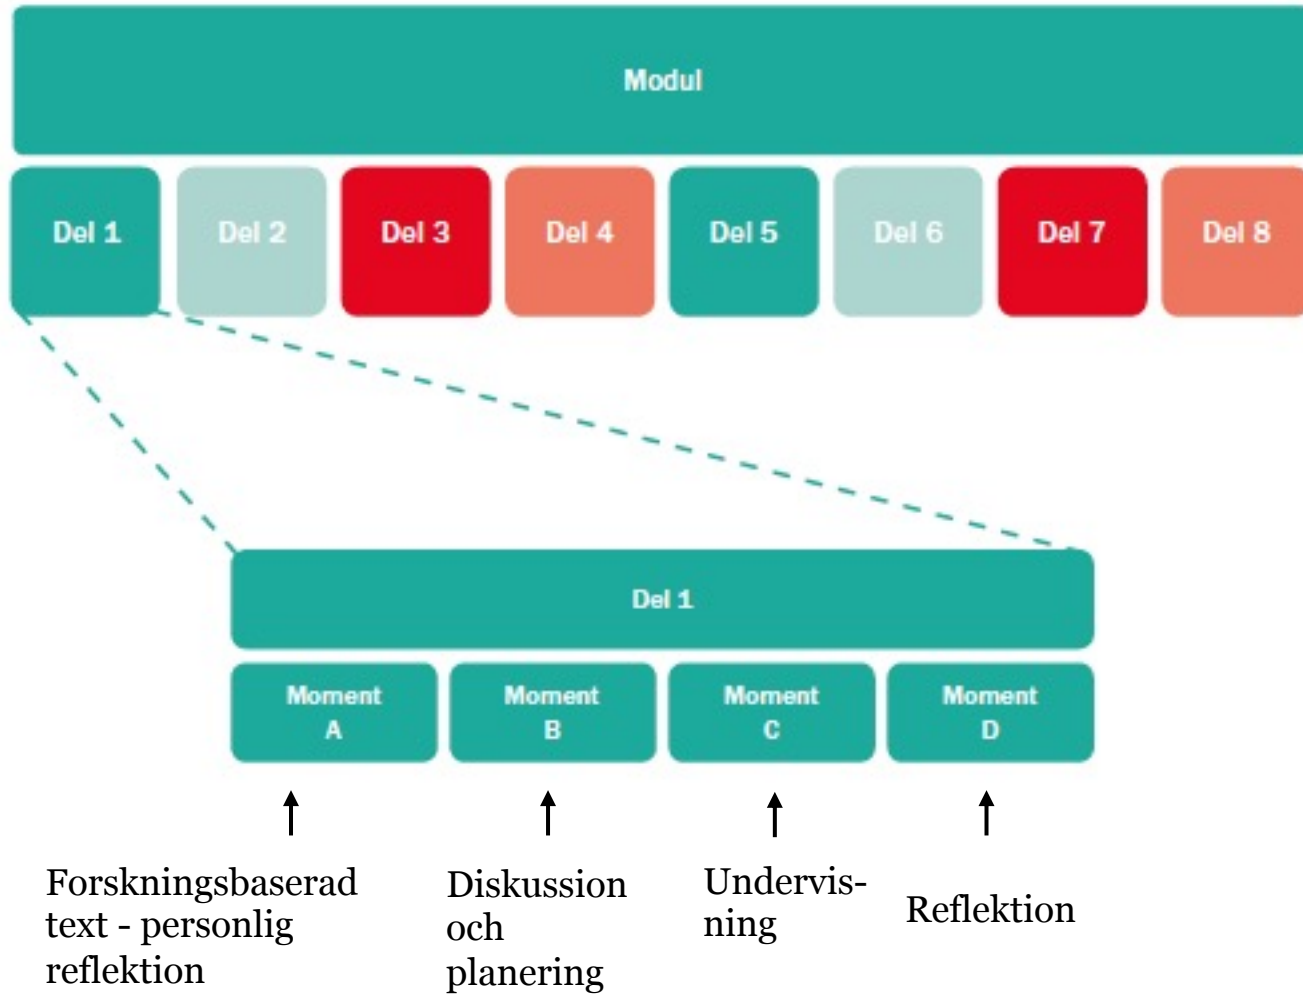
Modul

Del 1

Del 2

Del 3

Del 4

Del 5

Del 6

Del 7

Del 8

Del 1

Moment A

Moment B

Moment C

Moment D

Forskningsbaserad text - personlig reflektion

Diskussion och planering

Undervisning

Reflektion